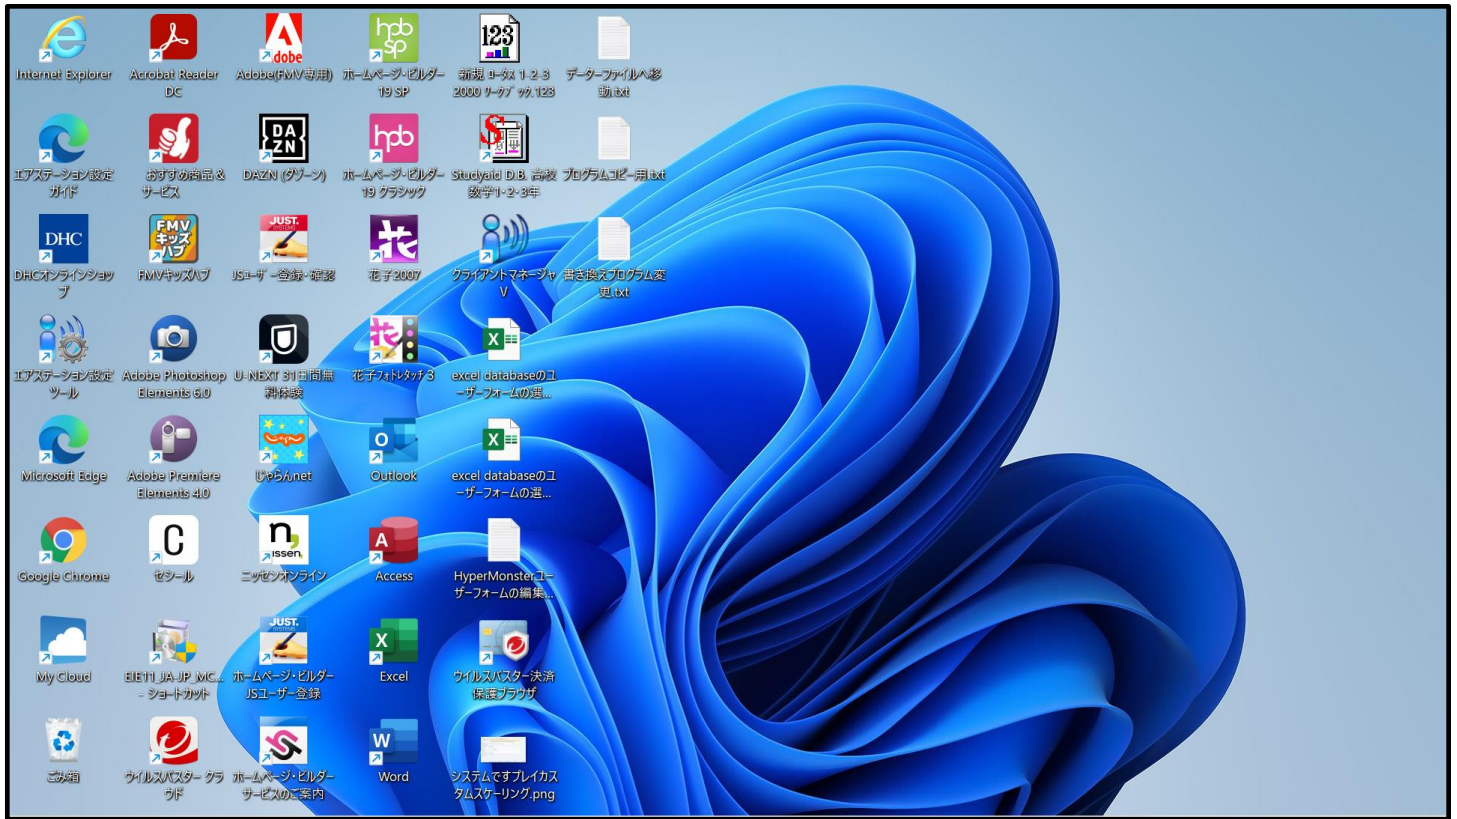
Internet Explorer
Acrobat Reader DC
Adobe(FMV専用)
ホームページ・ビルダー19 SP
新規 ロータス 1-2-3 2000 ワークブック.123
データーファイルへ移動.txt

エアステーション設定ガイド
おすすめ商品&サービス
DAZN (ダゾーン)
ホームページ・ビルダー19 クラシック
Studyaid D.B. 高校数学1・2・3年
プログラムコピー用.txt

DHCオンラインショップ
FMVキッズハブ
JSユーザー登録・確認
花子2007
クライアントマネージャV
書き換えプログラム変更.txt

エアステーション設定ツール
Adobe Photoshop Elements 6.0
U-NEXT 31日間無料体験
花子フォトレタッチ3
excel databaseのユーザーフォームの選...

Microsoft Edge
Adobe Premiere Elements 4.0
じゃらんnet
Outlook
excel databaseのユーザーフォームの選...

Google Chrome
セシール
ニッセンオンライン
Access
HyperMonsterユーザーフォームの編集...

My Cloud
EIE11_JA-JP_MC... - ショートカット
ホームページ・ビルダー JSユーザー登録
Excel
ウイルスバスター決済保護ブラウザ

ごみ箱
ウイルスバスター クラウド
ホームページ・ビルダー サービスのご案内
Word
システムですブレイカスタムスケーリング.png